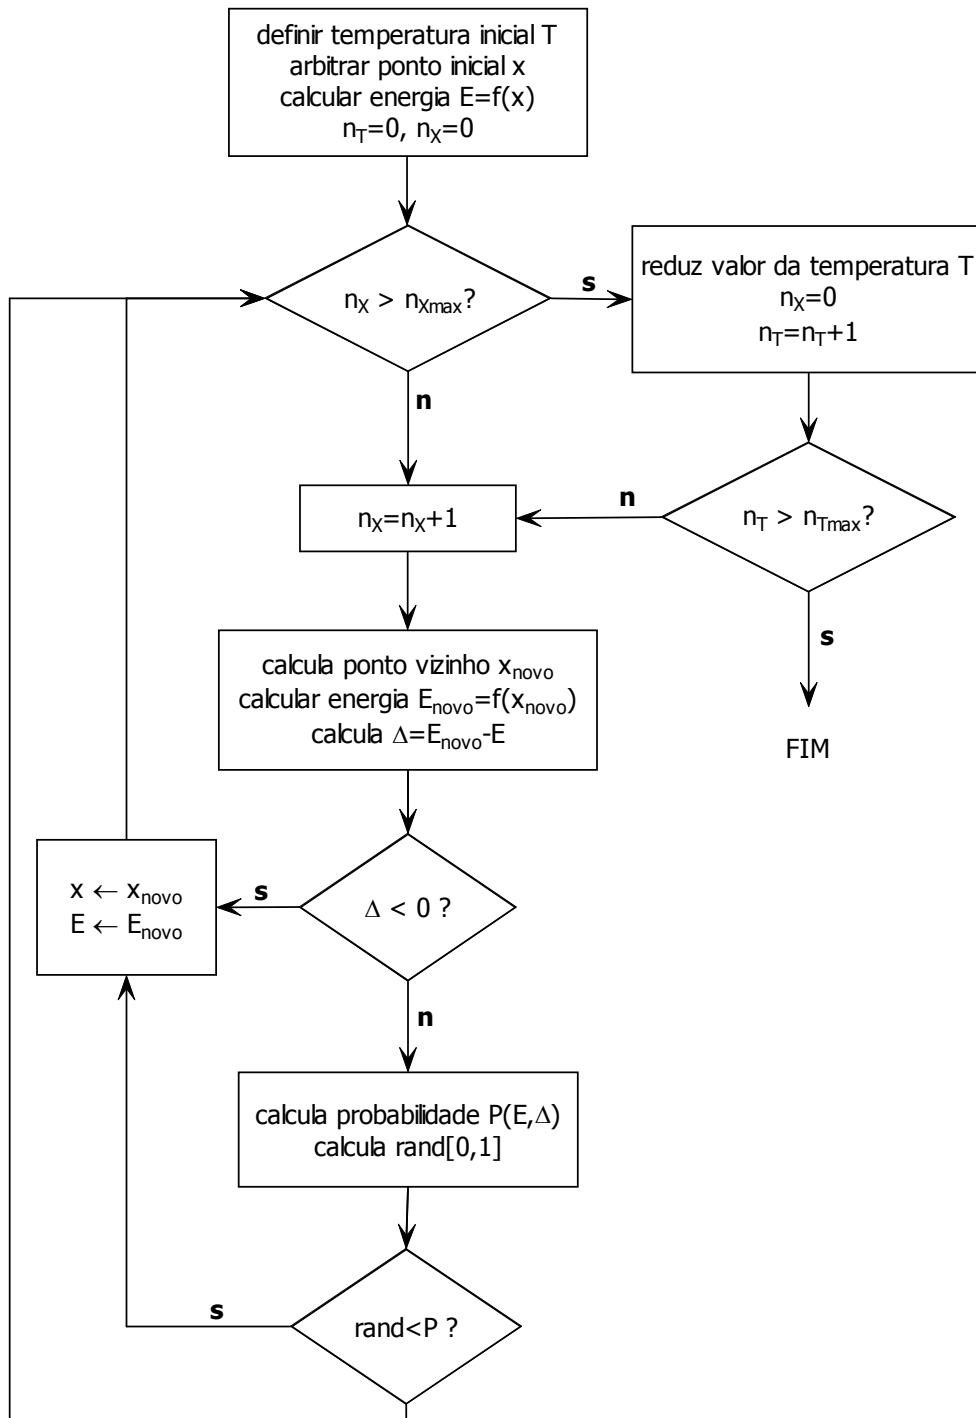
definir temperatura inicial T
arbitrar ponto inicial x
calcular energia E=f(x)
$n_T$=0, $n_X$=0

$n_X$ > $n_{Xmax}$?

s

reduz valor da temperatura T
$n_X$=0
$n_T$=$n_T$+1

n

$n_X$=$n_X$+1

n

$n_T$ > $n_{Tmax}$?

s

FIM

calcula ponto vizinho $x_{novo}$
calcular energia $E_{novo}$=f($x_{novo}$)
calcula $\Delta$=$E_{novo}$-E

$x \leftarrow x_{novo}$
$E \leftarrow E_{novo}$

s

$\Delta$ < 0 ?

n

calcula probabilidade P(E,$\Delta$)
calcula rand[0,1]

s

rand<P ?